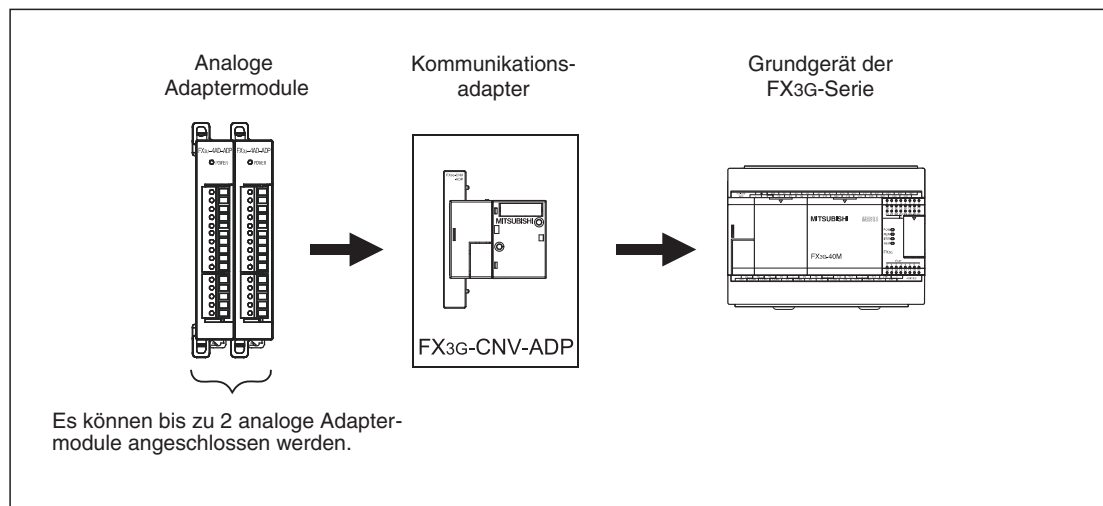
Analoge Adaptermodule

Kommunikationsadapter

Grundgerät der FX3G-Serie

FX3U-4AD-ADP FX3U-4AD-ADP

POWER POWER

MITSUBISHI

FX3G-CNV-ADP

MITSUBISHI

FX3G-40M

Es können bis zu 2 analoge Adaptermodule angeschlossen werden.